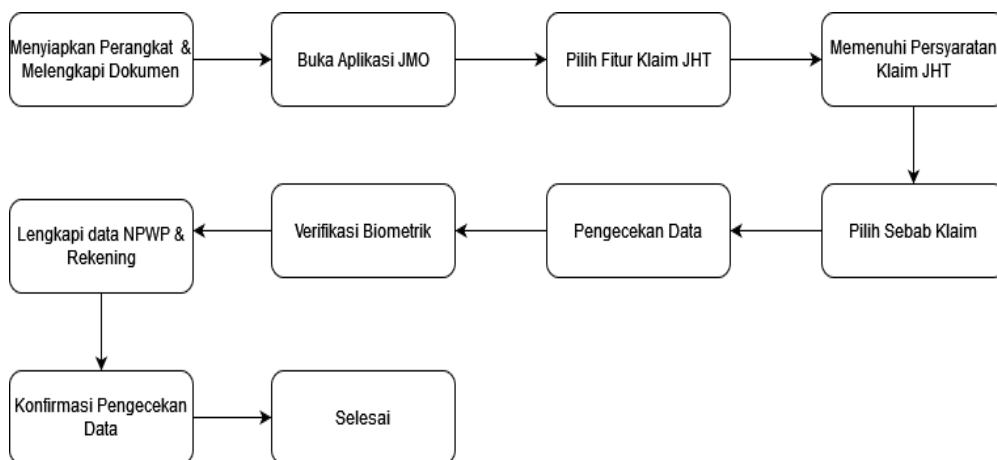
Menyiapkan Perangkat & Melengkapi Dokumen

Buka Aplikasi JMO

Pilih Fitur Klaim JHT

Memenuhi Persyaratan Klaim JHT

Pilih Sebab Klaim

Pengecekan Data

Verifikasi Biometrik

Lengkapi data NPWP & Rekening

Konfirmasi Pengecekan Data

Selesai